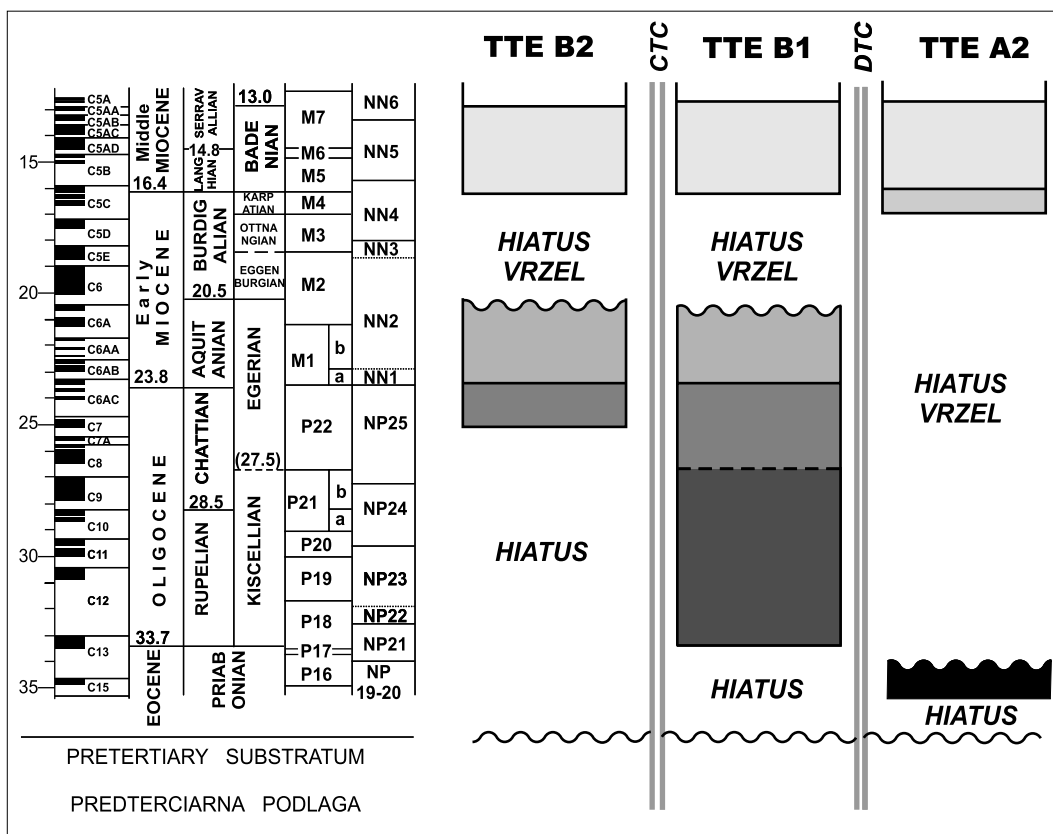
TTE B2

CTC

TTE B1

DTC

TTE A2

C5A
C5AA
C5AB
C5AC
C5AD
C5B
C5C
C5D
C5E
C6
C6A
C6AA
C6AB
C6AC
C7
C7A
C8
C9
C10
C11
C12
C13
C15

15
20
25
30
35

Middle MIOCENE
16.4
Early MIOCENE
23.8
OLIGOCENE
33.7
EOCENE

SERRAV ALLIAN
14.8
LANG HIAN
BURDIG ALIAN
20.5
AQUIT ANIAN
CHATTIAN
28.5
RUPELIAN
PRIAB ONIAN

13.0
BADE NIAN
KARP ATIAN
OTTNA NGIAN
EGGEN BURGIAN
EGERIAN
(27.5)
KISCELLIAN

M7
M6
M5
M4
M3
M2
M1
b
a
P22
P21
b
a
P20
P19
P18
P17
P16

NN6
NN5
NN4
NN3
NN2
NN1
NP25
NP24
NP23
NP22
NP21
NP 19-20

HIATUS VRZEL

HIATUS VRZEL

HIATUS VRZEL

HIATUS

HIATUS

HIATUS

PRETERTIARY SUBSTRATUM

PREDTERCIARNA PODLAGA